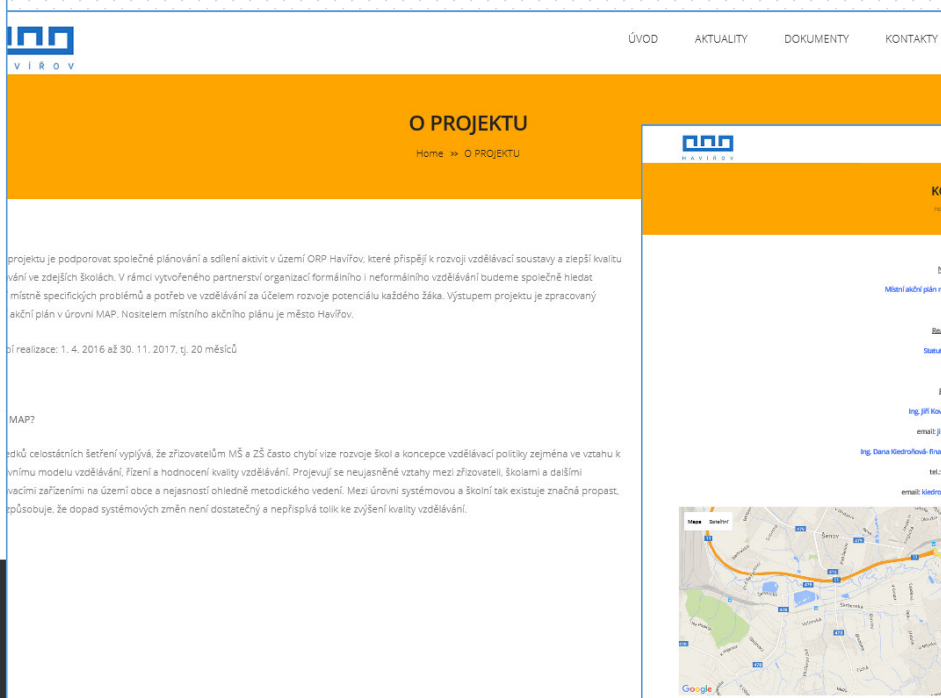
VIŘOV

ÚVOD AKTUALITY DOKUMENTY KONTAKTY

O PROJEKTU

Home » O PROJEKTU

projektu je podporovat společné plánování a sdílení aktivit v území ORP Havířov, které přispějí k rozvoji vzdělávací soustavy a zlepší kvalitu vání ve zdejších školách. V rámci vytvořeného partnerství organizací formálního i neformálního vzdělávání budeme společně hledat místně specifických problémů a potřeb ve vzdělávání za účelem rozvoje potenciálu každého žáka. Výstupem projektu je zpracovaný akční plán v úrovni MAP. Nositelem místního akčního plánu je město Havířov.

í realizace: 1. 4. 2016 až 30. 11. 2017, tj. 20 měsíců

MAP?

edků celostátních šetření vyplývá, že zřizovatelům MŠ a ZŠ často chybí vize rozvoje škol a koncepce vzdělávací politiky zejména ve vztahu k vnímu modelu vzdělávání, řízení a hodnocení kvality vzdělávání. Projevují se neujasněné vztahy mezi zřizovateli, školami a dalšími vacími zařízeními na území obce a nejasností ohledně metodického vedení. Mezi úrovní systémovou a školní tak existuje značná propast, způsobuje, že dopad systémových změn není dostatečný a nepřispívá tolik ke zvýšení kvality vzdělávání.

HAVÍŘOV

KO

Místní akční plán r

Statu

Ing. Jiří Ko

email: ji

Ing. Dana Kiedroňová-fina

tel.:

email: kiedro

Mapa Satelit

Google